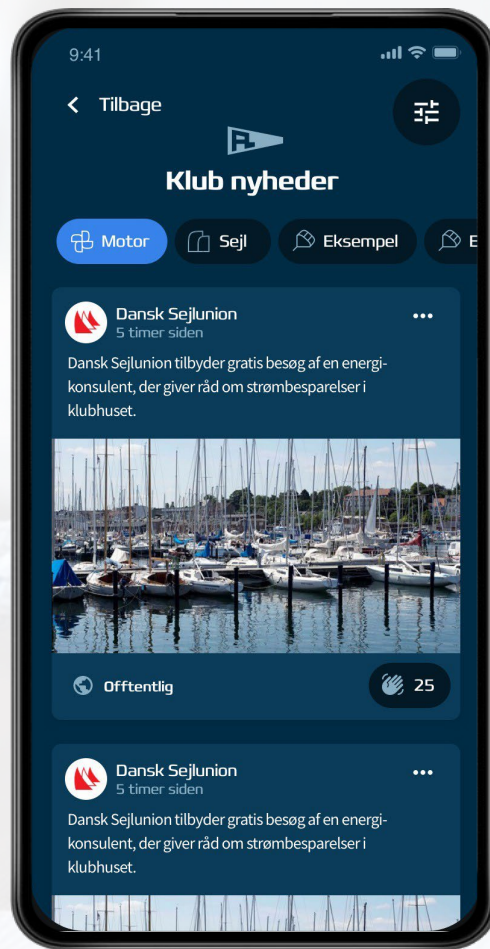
9:41

Tilbage

Klub nyheder

Motor
Sejl
Eksempel
E

Dansk Sejlunion
5 timer siden
•••

Dansk Sejlunion tilbyder gratis besøg af en energikonsulent, der giver råd om strømbesparelser i klubhuset.

Offtentlig
25

Dansk Sejlunion
5 timer siden
•••

Dansk Sejlunion tilbyder gratis besøg af en energikonsulent, der giver råd om strømbesparelser i klubhuset.